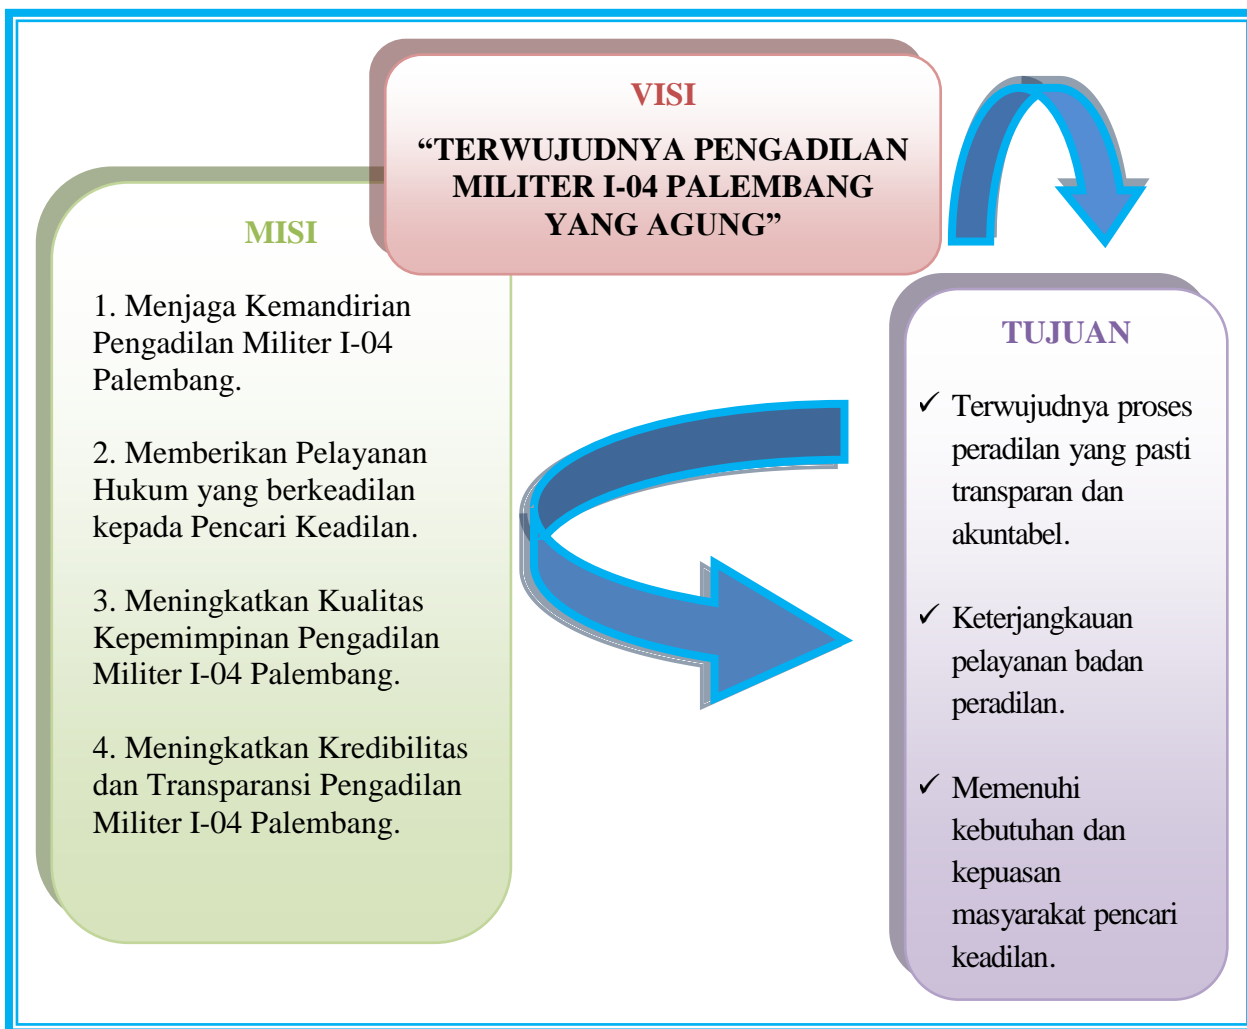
VISI

“TERWUJUDNYA PENGADILAN MILITER I-04 PALEMBANG YANG AGUNG”

MISI

1. Menjaga Kemandirian Pengadilan Militer I-04 Palembang.

2. Memberikan Pelayanan Hukum yang berkeadilan kepada Pencari Keadilan.

3. Meningkatkan Kualitas Kepemimpinan Pengadilan Militer I-04 Palembang.

4. Meningkatkan Kredibilitas dan Transparansi Pengadilan Militer I-04 Palembang.

TUJUAN

✓ Terwujudnya proses peradilan yang pasti transparan dan akuntabel.

✓ Keterjangkauan pelayanan badan peradilan.

✓ Memenuhi kebutuhan dan kepuasan masyarakat pencari keadilan.